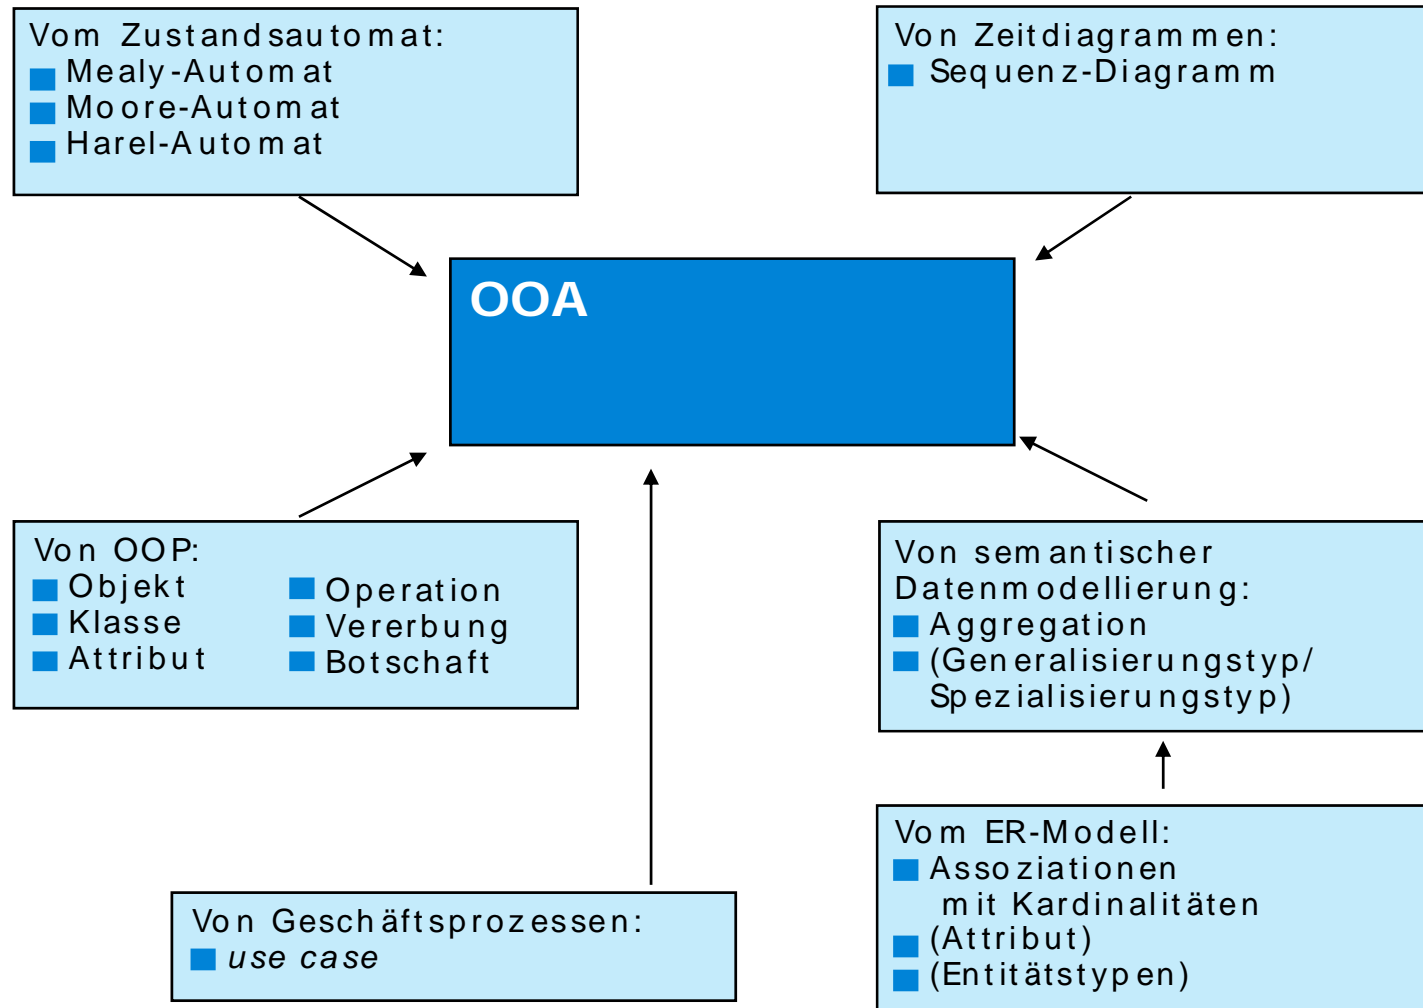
Vom Zustandsautomat:
Mealy-Automat
Moore-Automat
Harel-Automat

Von Zeitdiagrammen:
Sequenz-Diagramm

OOA

Von OOP:
Objekt
Klasse
Attribut
Operation
Vererbung
Botschaft

Von semantischer Datenmodellierung:
Aggregation
(Generalisierungstyp/ Spezialisierungstyp)

Vom ER-Modell:
Assoziationen mit Kardinalitäten
(Attribut)
(Entitätstypen)

Von Geschäftsprozessen:
*use case*